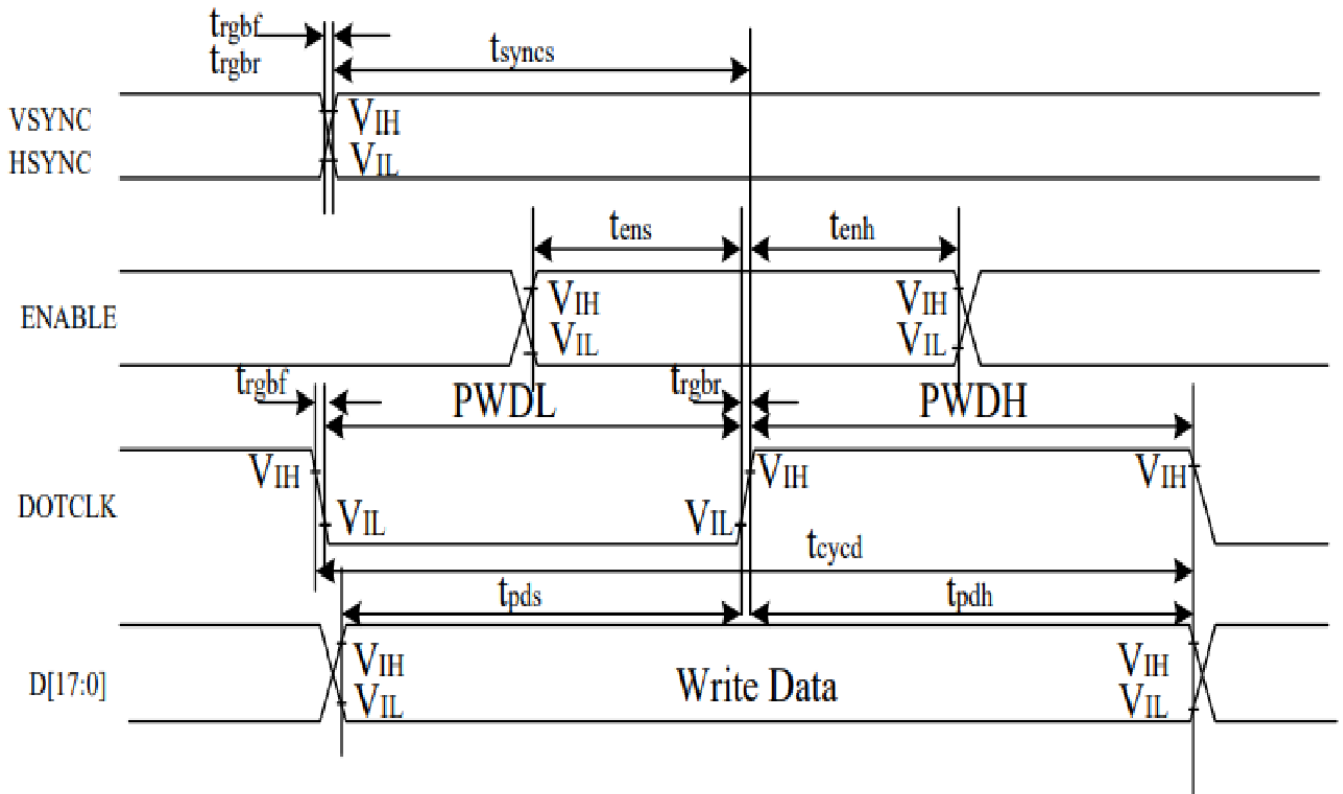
$t_{rgbf}$
$t_{rgbr}$
$t_{syncs}$
VSYNC
HSYNC
$V_{IH}$
$V_{IL}$
$t_{ens}$
$t_{enh}$
ENABLE
$V_{IH}$
$V_{IL}$
$V_{IH}$
$V_{IL}$
$t_{rgbf}$
PWDL
$t_{rgbr}$
PWDH
DOTCLK
$V_{IH}$
$V_{IL}$
$V_{IL}$
$V_{IH}$
$V_{IH}$
$t_{cycd}$
$t_{pds}$
$t_{pdh}$
D[17:0]
$V_{IH}$
$V_{IL}$
Write Data
$V_{IH}$
$V_{IL}$